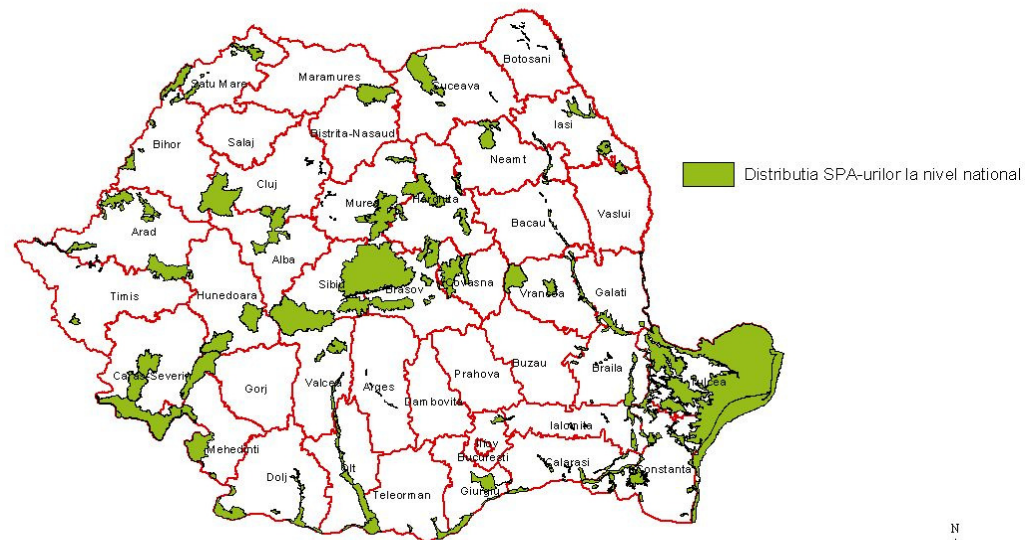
Botosani
Satu Mare
Maramures
Suceava
Iasi
Bihor
Salaj
Bistrita-Nasaud
Neamt
Cluj
Mures
Harghita
Bacau
Vaslui
Arad
Alba
Sibiu
Brasov
Covasna
Vrancea
Galati
Timis
Hunedoara
Caras-Severin
Gorj
Valcea
Arges
Dambovita
Prahova
Buzau
Braila
Tulcea
Ilfov
Bucuresti
Ialomita
Mehedinti
Dolj
Olt
Teleorman
Giurgiu
Calarasi
Constanta
Distributia SPA-urilor la nivel national
N